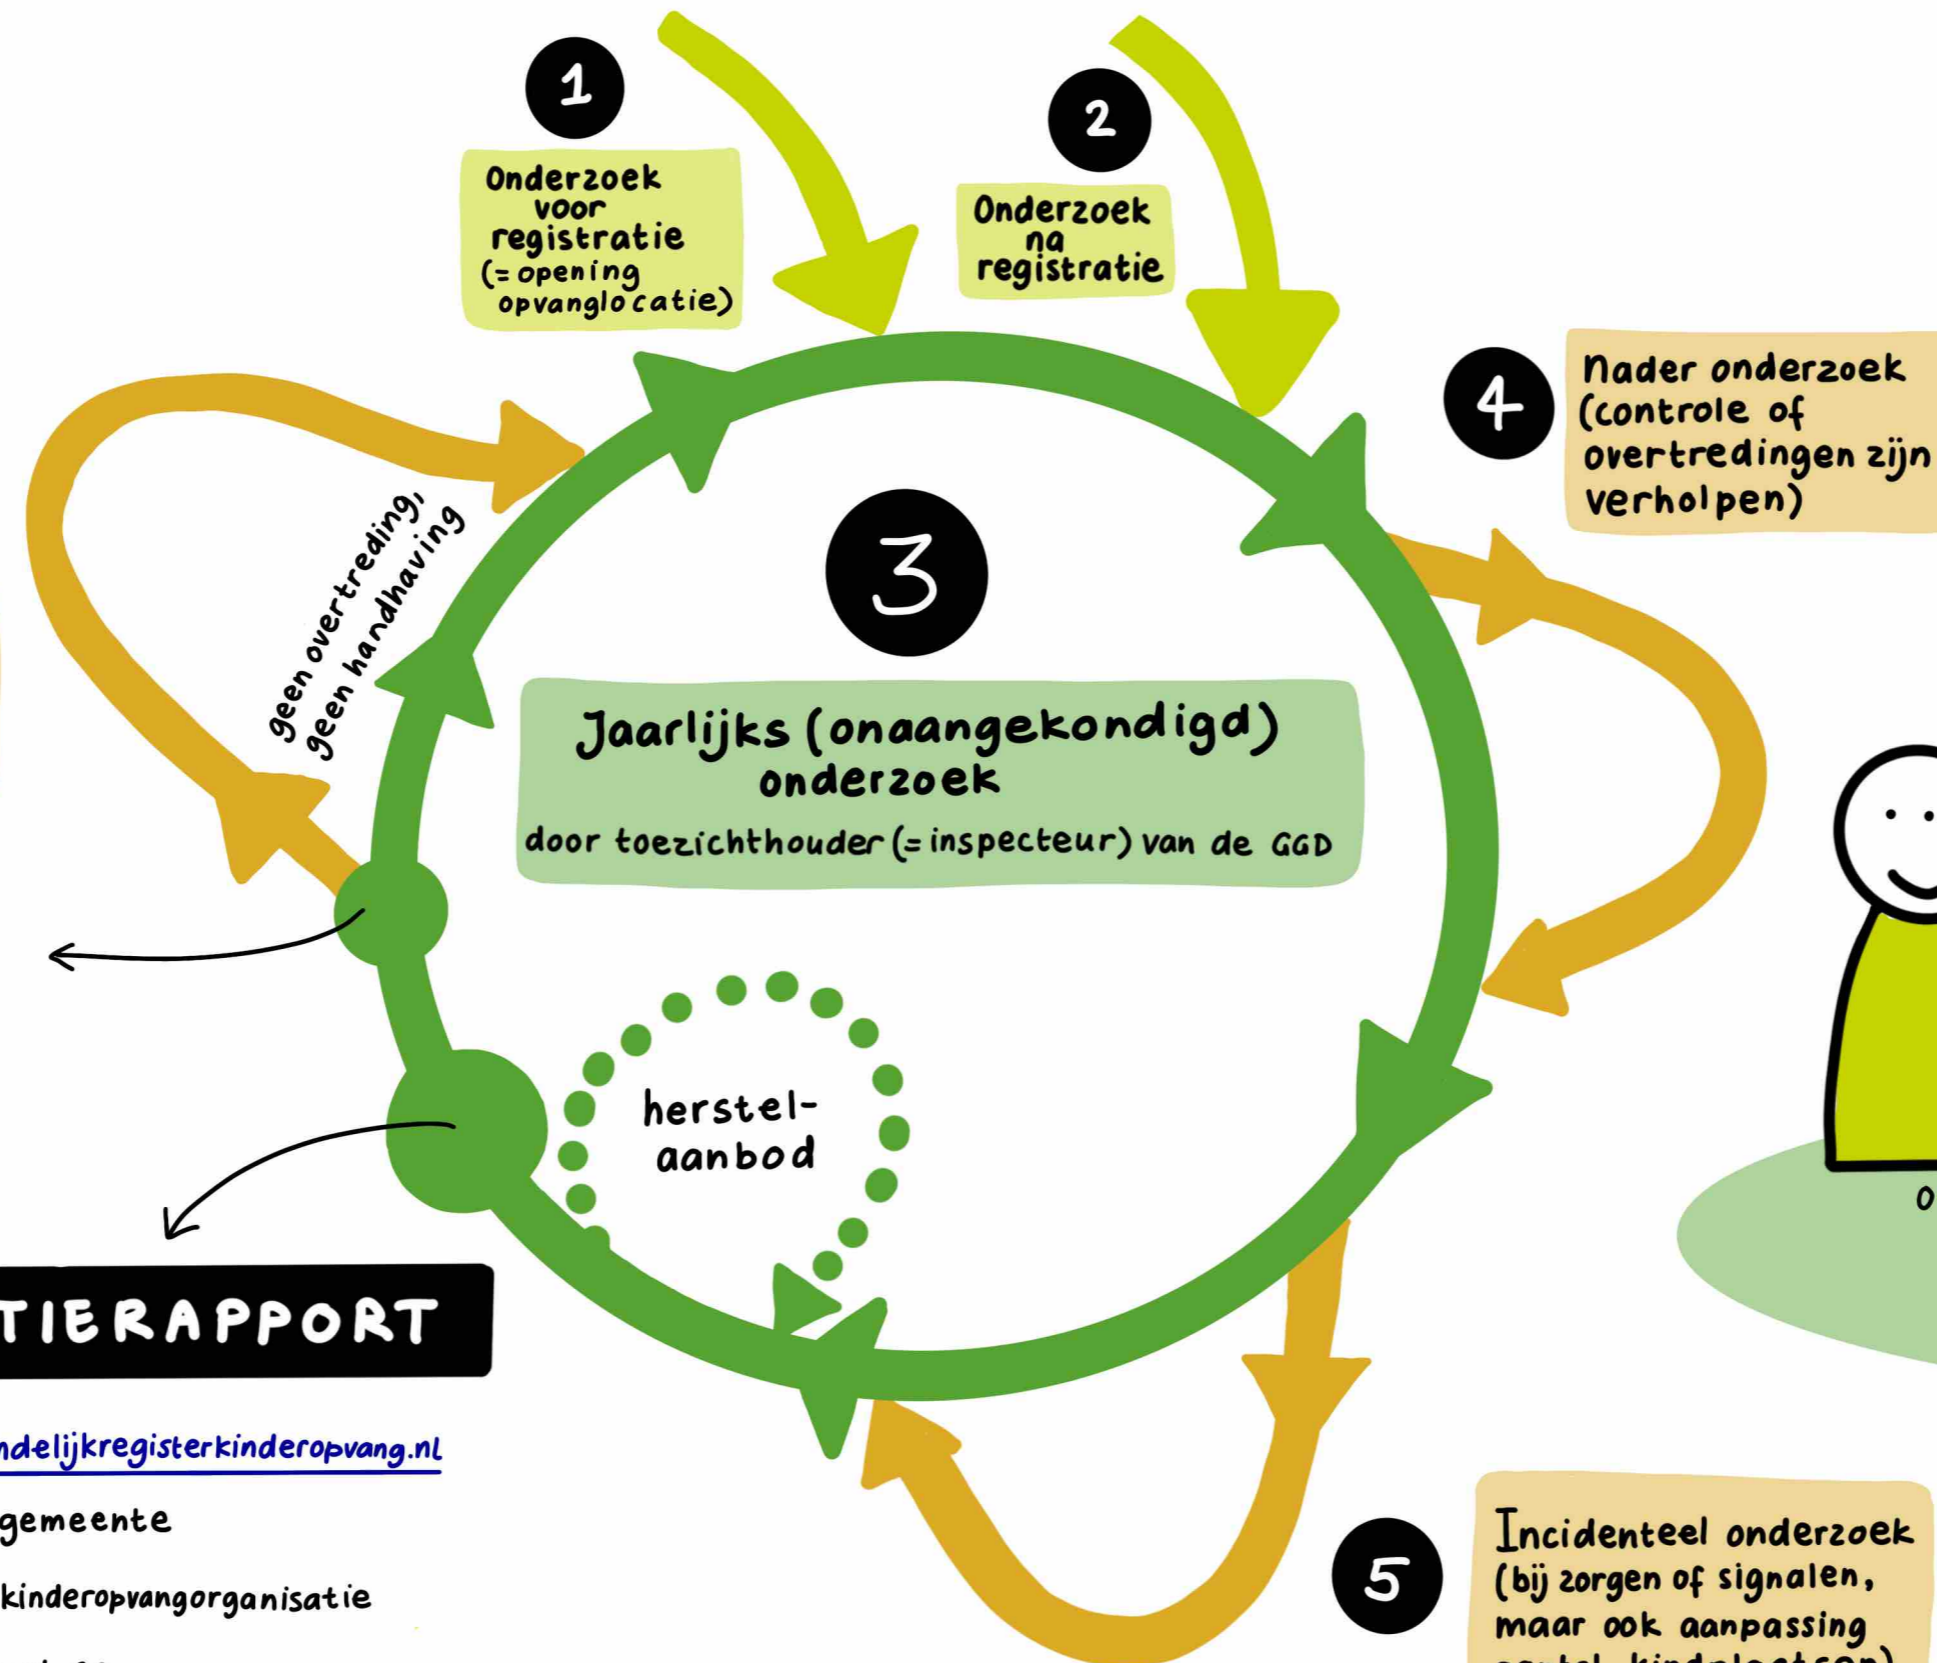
1

Onderzoek voor registratie (= opening opvanglocatie)

2

Onderzoek na registratie

4

Nader onderzoek (controle of overtredingen zijn verholpen)

geen overtreding, geen handhaving

3

Jaarlijks (onaangekondigd) onderzoek

door toezichthouder (= inspecteur) van de GGD

herstel-aanbod

O

TIERAPPORT

ndelijkregisterkinderopvang.nl

gemeente

kinderopvangorganisatie

5

Incidenteel onderzoek (bij zorgen of signalen, maar ook aanpassing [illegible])